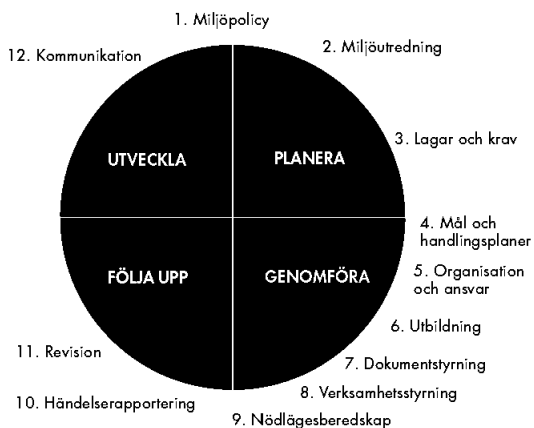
1. Miljöpolicy

2. Miljöutredning

3. Lagar och krav

4. Mål och handlingsplaner

5. Organisation och ansvar

6. Utbildning

7. Dokumentstyrning

8. Verksamhetsstyrning

9. Nödlägesberedskap

10. Händelserapportering

11. Revision

12. Kommunikation

UTVECKLA

PLANERA

FÖLJA UPP

GENOMFÖRA